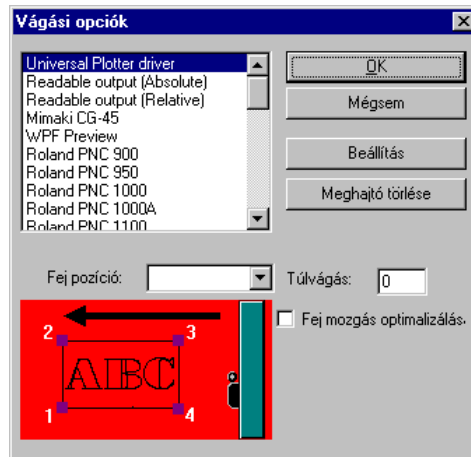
Vágási opciók

Universal Plotter driver
Readable output (Absolute)
Readable output (Relative)
Mimaki CG-45
WPF Preview
Roland PNC 900
Roland PNC 950
Roland PNC 1000
Roland PNC 1000A
Roland PNC 1100

OK
Mégsem
Beállítás
Meghajtó törlése

Fej pozíció:
Túlvágás: 0
Fej mozgás optimalizálás

2
3
ABC
1
4